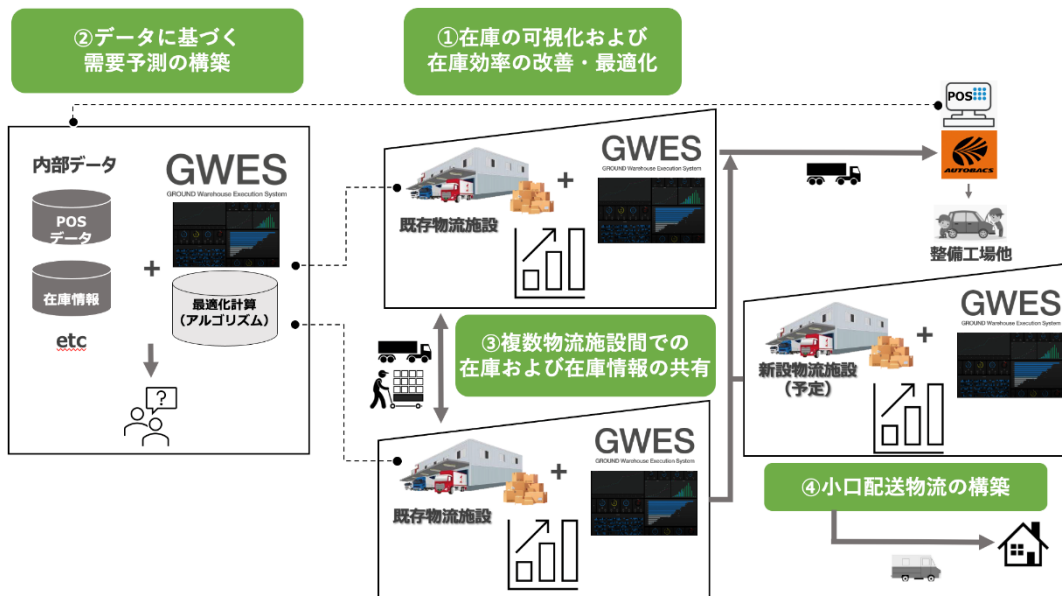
②データに基づく
需要予測の構築

①在庫の可視化および
在庫効率の改善・最適化

内部データ

POS
データ

在庫情報

etc

GWES
GROUND Warehouse Execution System

+

最適化計算
（アルゴリズム）

?

既存物流施設

+

GWES
GROUND Warehouse Execution System

POS

AUTOBACS

整備工場他

③複数物流施設間での
在庫および在庫情報の共有

GWES
GROUND Warehouse Execution System

新設物流施設
（予定）

+

既存物流施設

+

GWES
GROUND Warehouse Execution System

④小口配送物流の構築